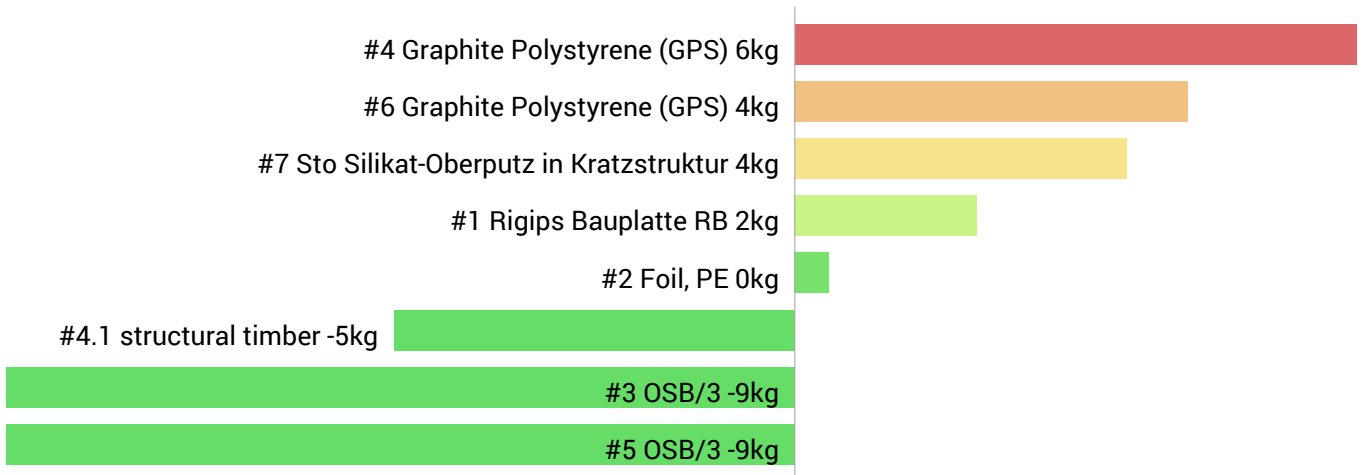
#4 Graphite Polystyrene (GPS) 6kg
#6 Graphite Polystyrene (GPS) 4kg
#7 Sto Silikat-Oberputz in Kratzstruktur 4kg
#1 Rigips Bauplatte RB 2kg
#2 Foil, PE 0kg
#4.1 structural timber -5kg
#3 OSB/3 -9kg
#5 OSB/3 -9kg